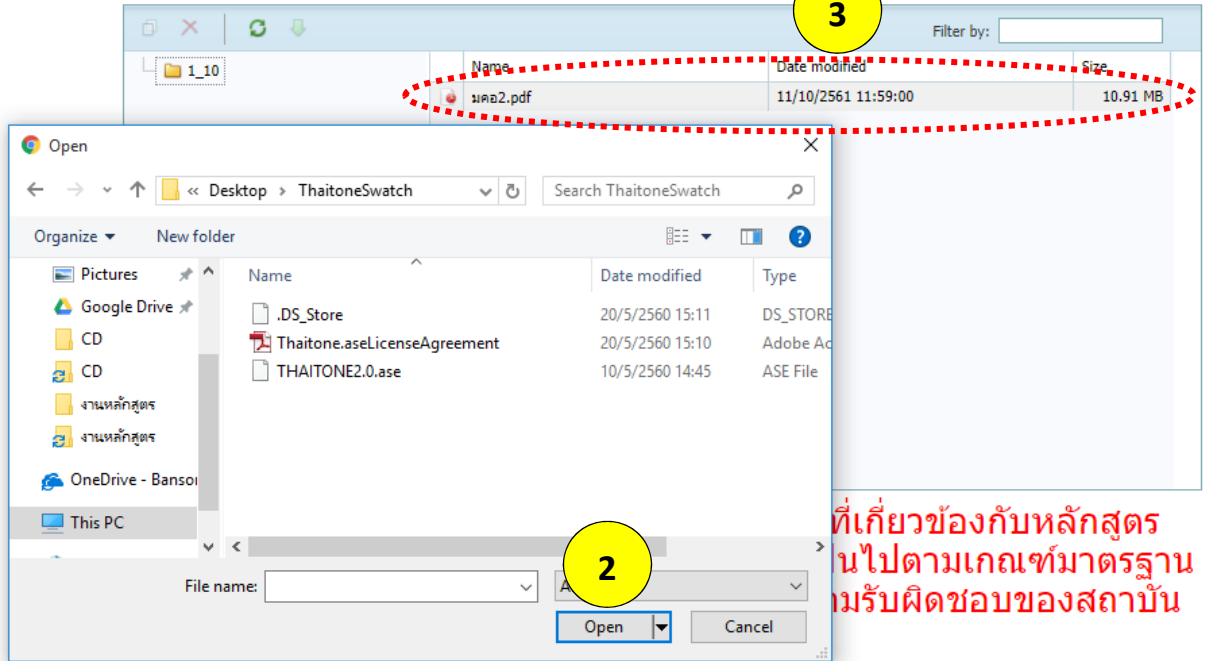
3

Filter by:

1_10

| Name | Date modified | Size |
|---|---|---|
| มคอ2.pdf | 11/10/2561 11:59:00 | 10.91 MB |

Open

« Desktop › ThaitoneSwatch

Search ThaitoneSwatch

Organize ▾ New folder

Pictures
Google Drive
CD
CD
งานหลักสูตร
งานหลักสูตร
OneDrive - Banso
This PC

| Name | Date modified | Type |
|---|---|---|
| .DS_Store | 20/5/2560 15:11 | DS_STORE |
| Thaitone.aseLicenseAgreement | 20/5/2560 15:10 | Adobe Ac |
| THAITONE2.0.ase | 10/5/2560 14:45 | ASE File |

File name:

A

2

Open

Cancel

ที่เกี่ยวข้องกับหลักสูตร
นไปตามเกณฑ์มาตรฐาน
มรับผิดชอบของสถาบัน